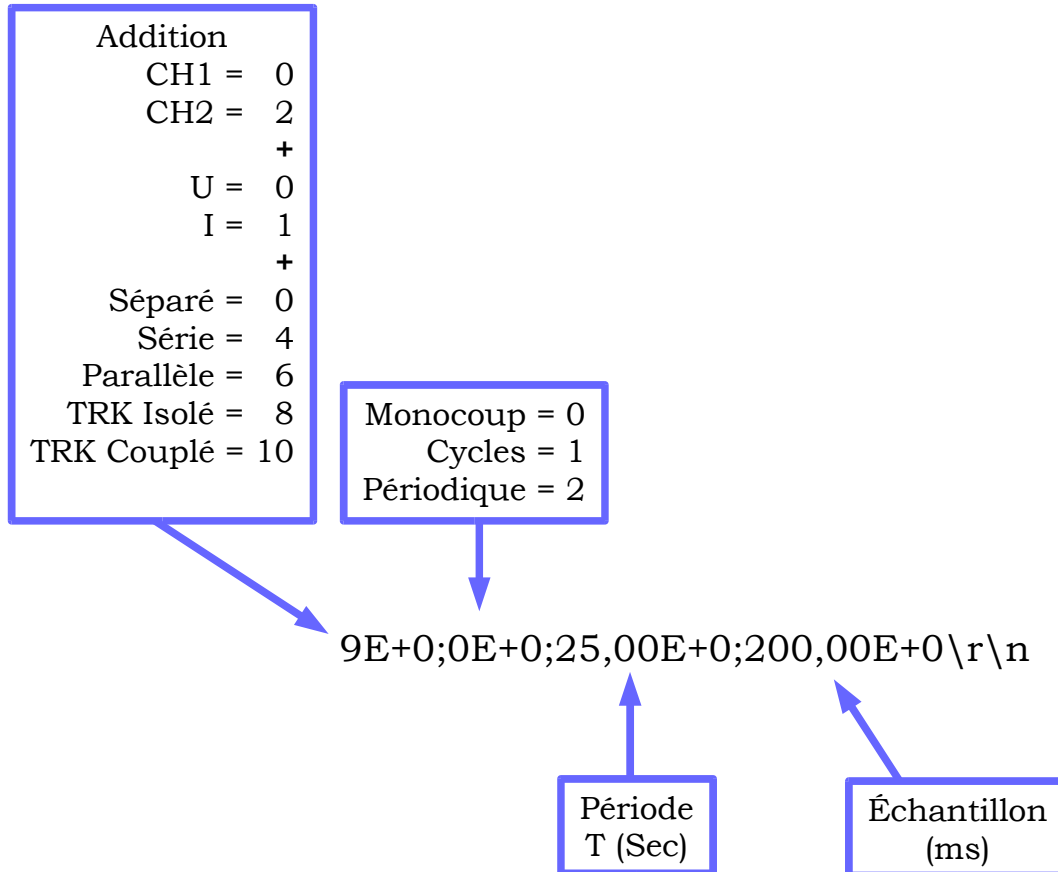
Addition
CH1 = 0
CH2 = 2
+
U = 0
I = 1
+
Séparé = 0
Série = 4
Parallèle = 6
TRK Isolé = 8
TRK Couplé = 10

Monocoup = 0
Cycles = 1
Périodique = 2

9E+0;0E+0;25,00E+0;200,00E+0\r\n

Période
T (Sec)

Échantillon
(ms)